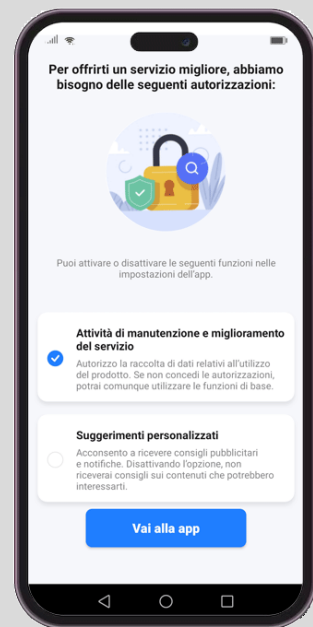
Per offrirti un servizio migliore, abbiamo bisogno delle seguenti autorizzazioni:

Puoi attivare o disattivare le seguenti funzioni nelle impostazioni dell'app.

Attività di manutenzione e miglioramento del servizio

Autorizzo la raccolta di dati relativi all'utilizzo del prodotto. Se non concedi le autorizzazioni, potrai comunque utilizzare le funzioni di base.

Suggerimenti personalizzati

Acconsento a ricevere consigli pubblicitari e notifiche. Disattivando l'opzione, non riceverai consigli sui contenuti che potrebbero interessarti.

Vai alla app